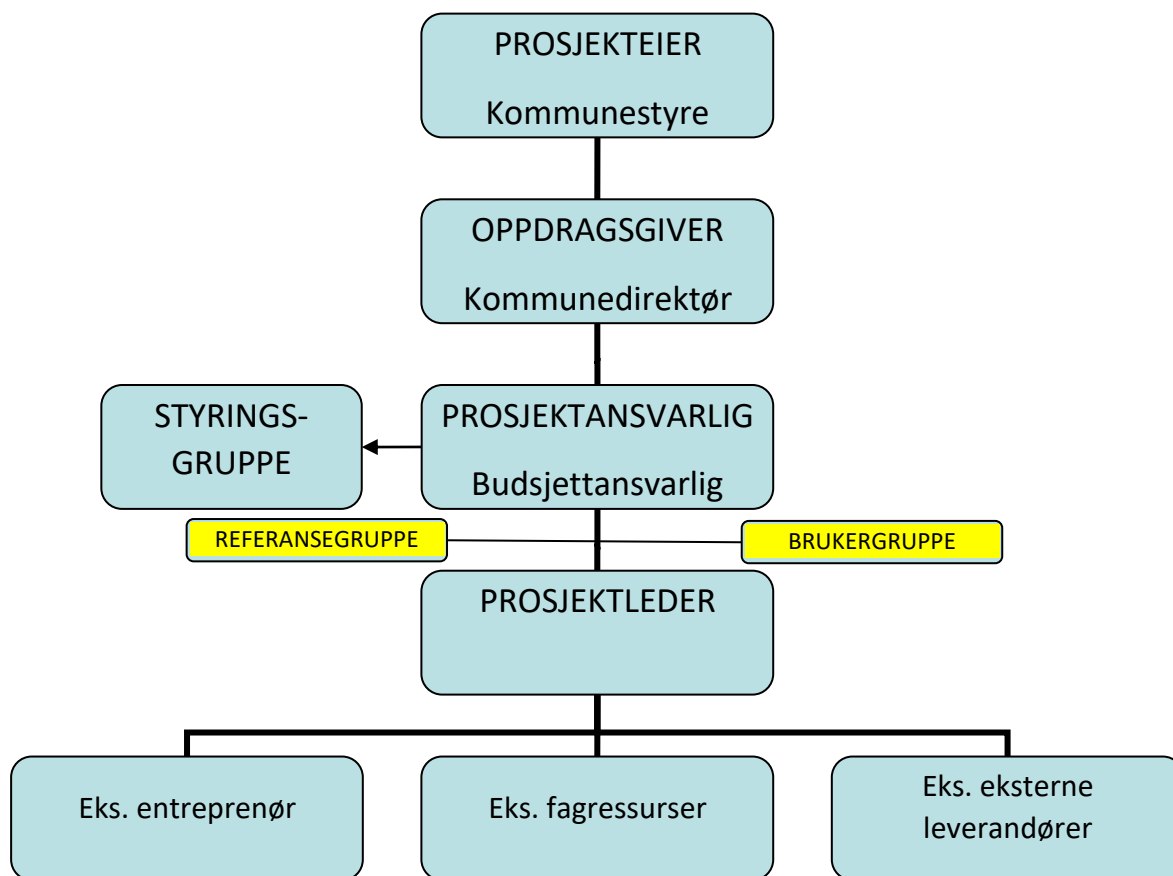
PROSJEKTEIER
Kommunestyre

OPPDRAGSGIVER
Kommunedirektør

STYRINGS-
GRUPPE

PROSJEKTANSVARLIG
Budsjettansvarlig

REFERANSEGRUPPE

BRUKERGRUPPE

PROSJEKTLEDER

Eks. entreprenør

Eks. fagressurser

Eks. eksterne leverandører